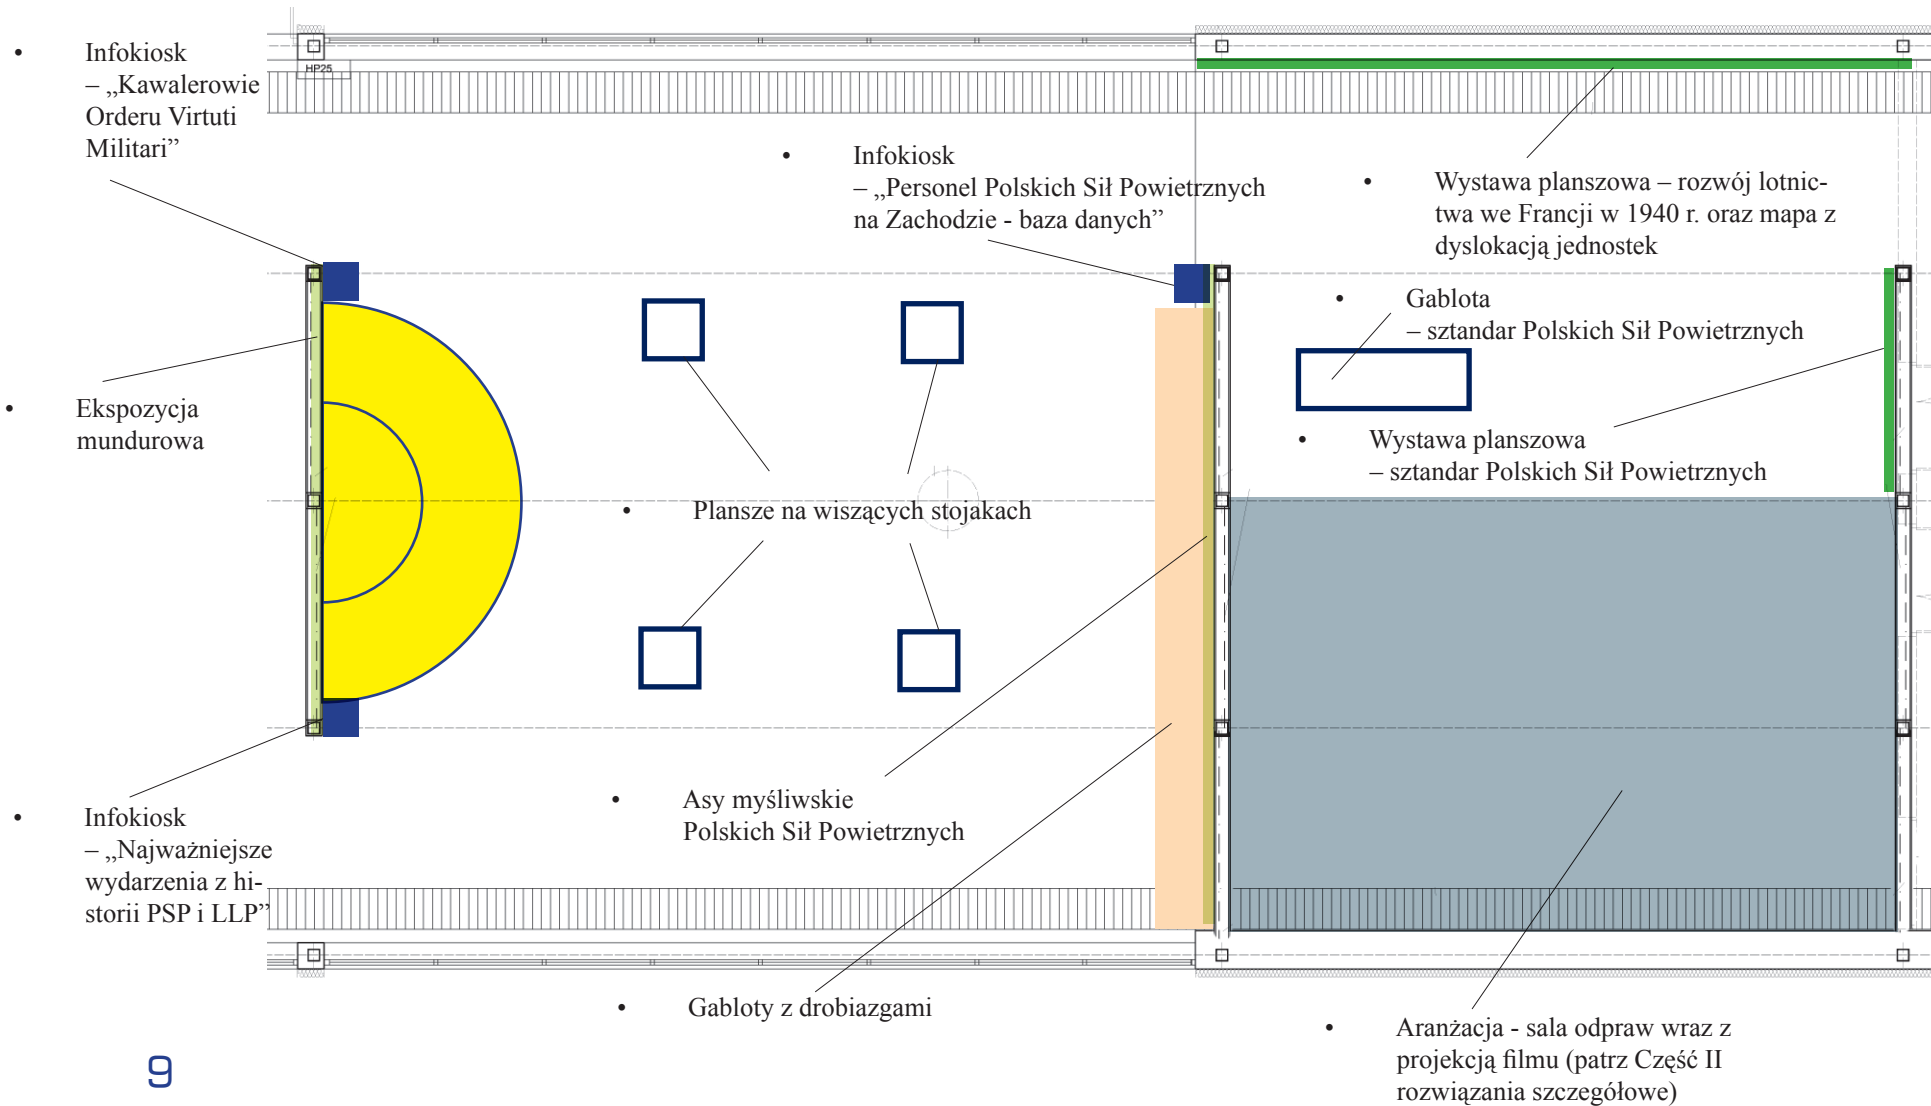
HP25

• Infokiosk – „Kawalerowie Orderu Virtuti Militari”

• Infokiosk – „Personel Polskich Sił Powietrznych na Zachodzie - baza danych”

• Wystawa planszowa – rozwój lotnictwa we Francji w 1940 r. oraz mapa z dyslokacją jednostek

• Gablota – sztandar Polskich Sił Powietrznych

• Ekspozycja mundurowa

• Wystawa planszowa – sztandar Polskich Sił Powietrznych

• Plansze na wiszących stojakach

• Asy myśliwskie Polskich Sił Powietrznych

• Infokiosk – „Najważniejsze wydarzenia z historii PSP i LLP”

• Gabloty z drobiazgami

• Aranżacja - sala odpraw wraz z projekcją filmu (patrz Część II rozwiązania szczegółowe)

9